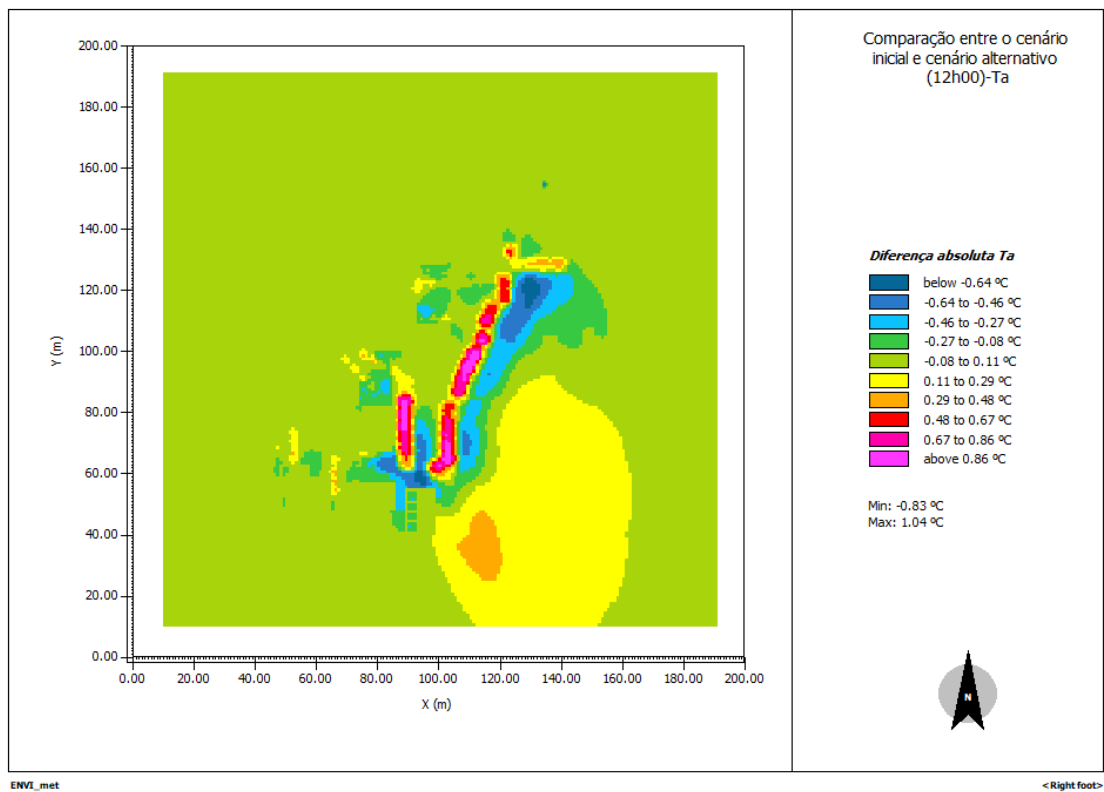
Comparação entre o cenário inicial e cenário alternativo (12h00)-Ta

200.00
180.00
160.00
140.00
120.00
100.00
80.00
60.00
40.00
20.00
0.00

Y (m)

0.00 20.00 40.00 60.00 80.00 100.00 120.00 140.00 160.00 180.00 200.00

X (m)

Diferença absoluta Ta

below -0.64 ºC
-0.64 to -0.46 ºC
-0.46 to -0.27 ºC
-0.27 to -0.08 ºC
-0.08 to 0.11 ºC
0.11 to 0.29 ºC
0.29 to 0.48 ºC
0.48 to 0.67 ºC
0.67 to 0.86 ºC
above 0.86 ºC

Min: -0.83 ºC
Max: 1.04 ºC

N

ENVI_met

<Right foot>